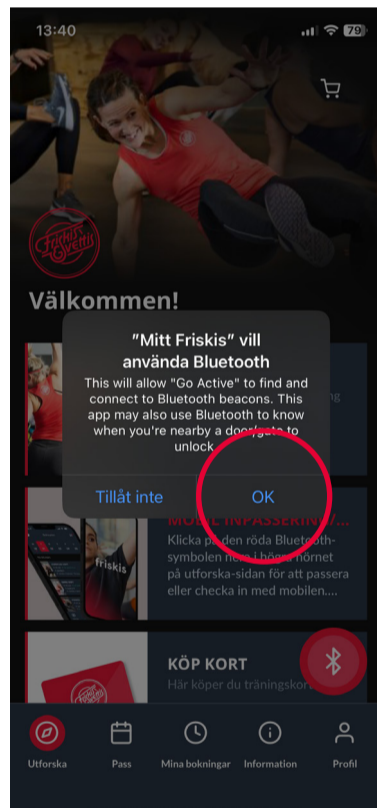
13:40
79

Friskis Svettis

Välkommen!

"Mitt Friskis" vill använda Bluetooth
This will allow "Go Active" to find and connect to Bluetooth beacons. This app may also use Bluetooth to know when you're nearby a door/gate to unlock

Tillåt inte
OK

MOBIL INPASSERING/...
Klicka på den röda Bluetooth-symbolen nere i höger hörnet på utforska-sidan för att passera eller checka in med mobilen....

friskis

KÖP KORT
Här köper du träningskort

Utforska
Pass
Mina bokningar
Information
Profil